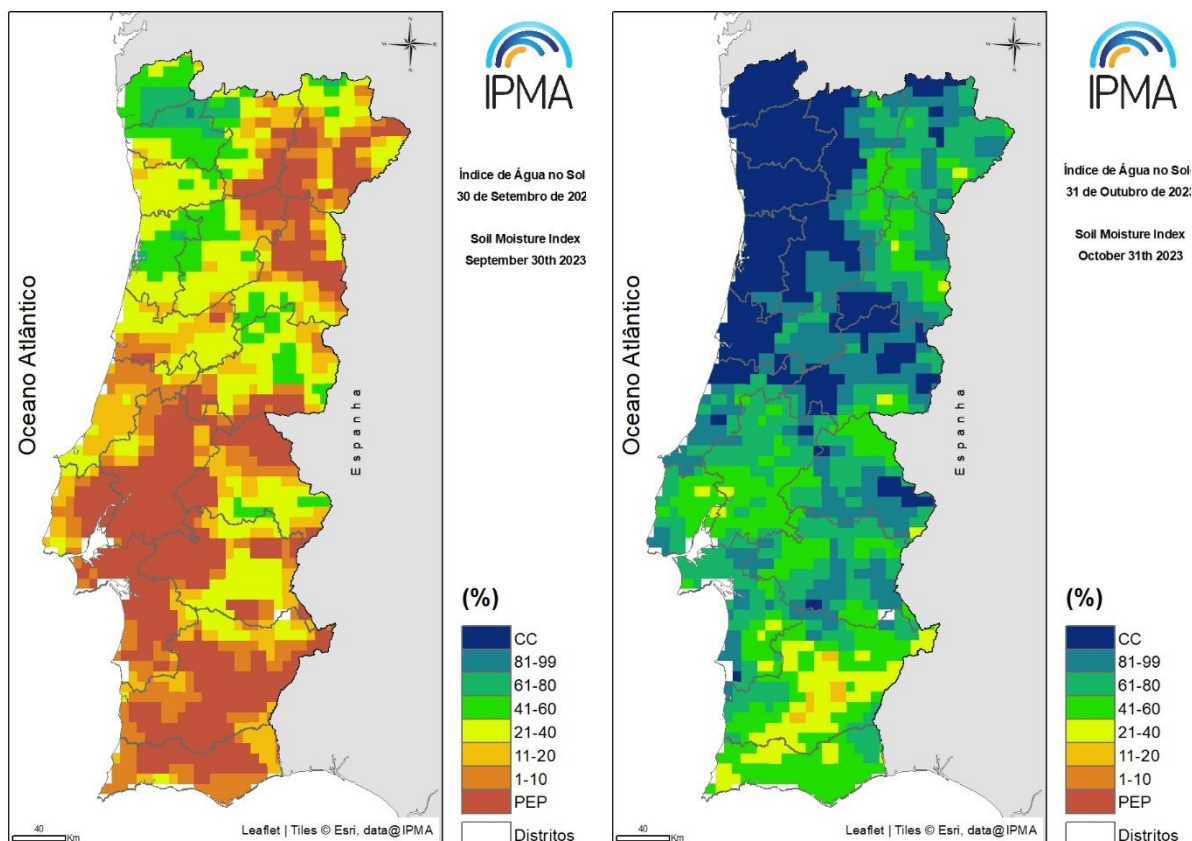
IPMA

Índice de Água no Solo
30 de Setembro de 202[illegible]

Soil Moisture Index
September 30th 2023

Oceano Atlântico

E s p a n h a

(%)

CC
81-99
61-80
41-60
21-40
11-20
1-10
PEP
Distritos

40 Km

Leaflet | Tiles © Esri, data@IPMA

IPMA

Índice de Água no Sol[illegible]
31 de Outubro de 202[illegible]

Soil Moisture Index
October 31th 2023

Oceano Atlântico

E s p a n h a

(%)

CC
81-99
61-80
41-60
21-40
11-20
1-10
PEP
Distritos

40 Km

Leaflet | Tiles © Esri, data@IPMA